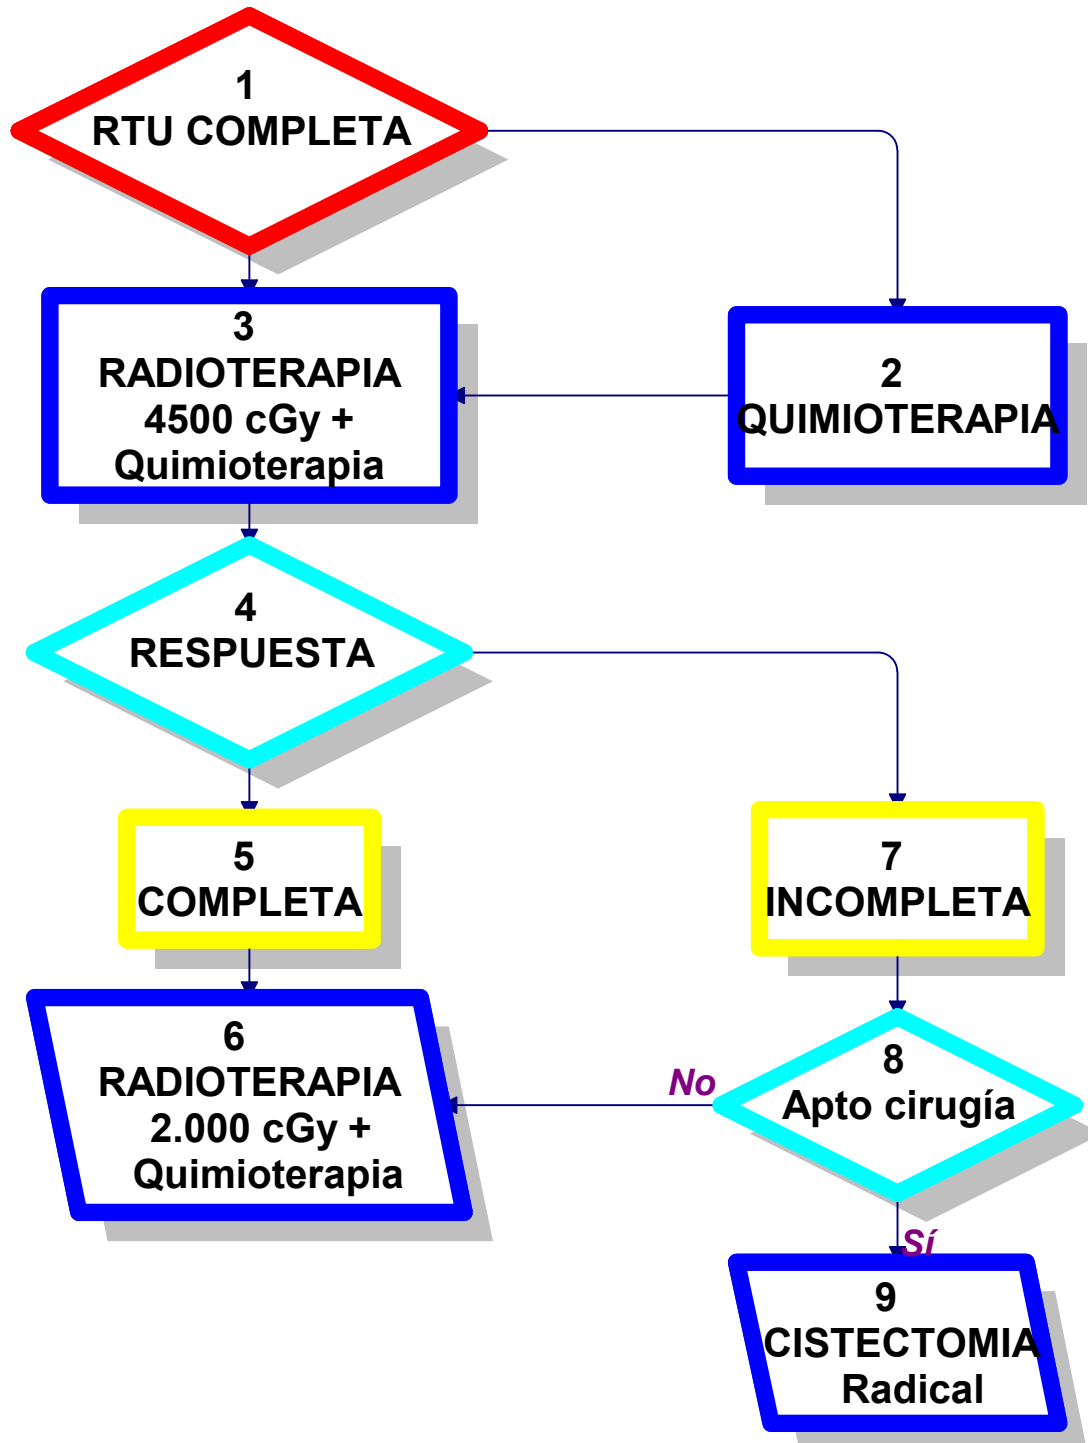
1
RTU COMPLETA

3
RADIOTERAPIA
4500 cGy +
Quimioterapia

2
QUIMIOTERAPIA

4
RESPUESTA

5
COMPLETA

7
INCOMPLETA

6
RADIOTERAPIA
2.000 cGy +
Quimioterapia

No

8
Apto cirugía

Sí

9
CISTECTOMIA
Radical